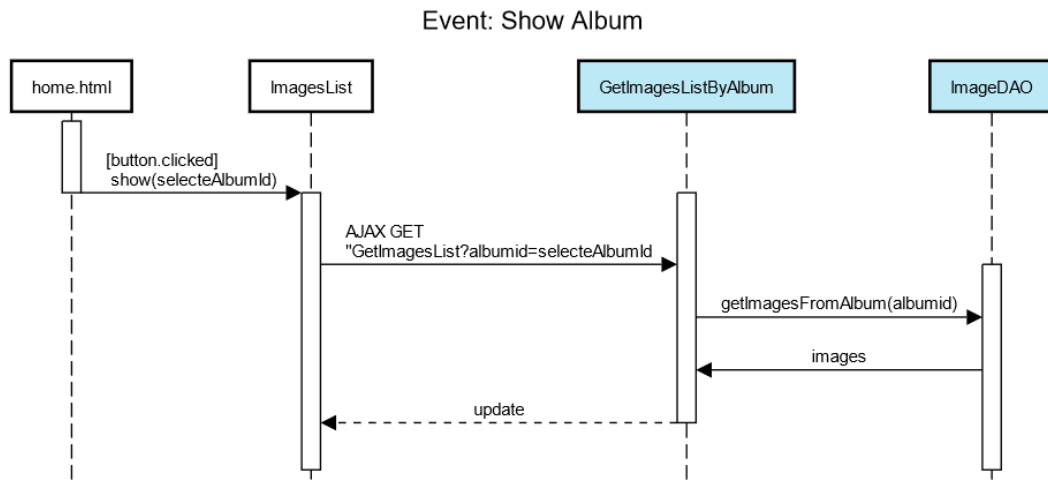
Event: Show Album

home.html

ImagesList

GetImagesListByAlbum

ImageDAO

[button.clicked]
show(selecteAlbumId)

AJAX GET
"GetImagesList?albumid=selecteAlbumId

getImagesFromAlbum(albumid)

images

update